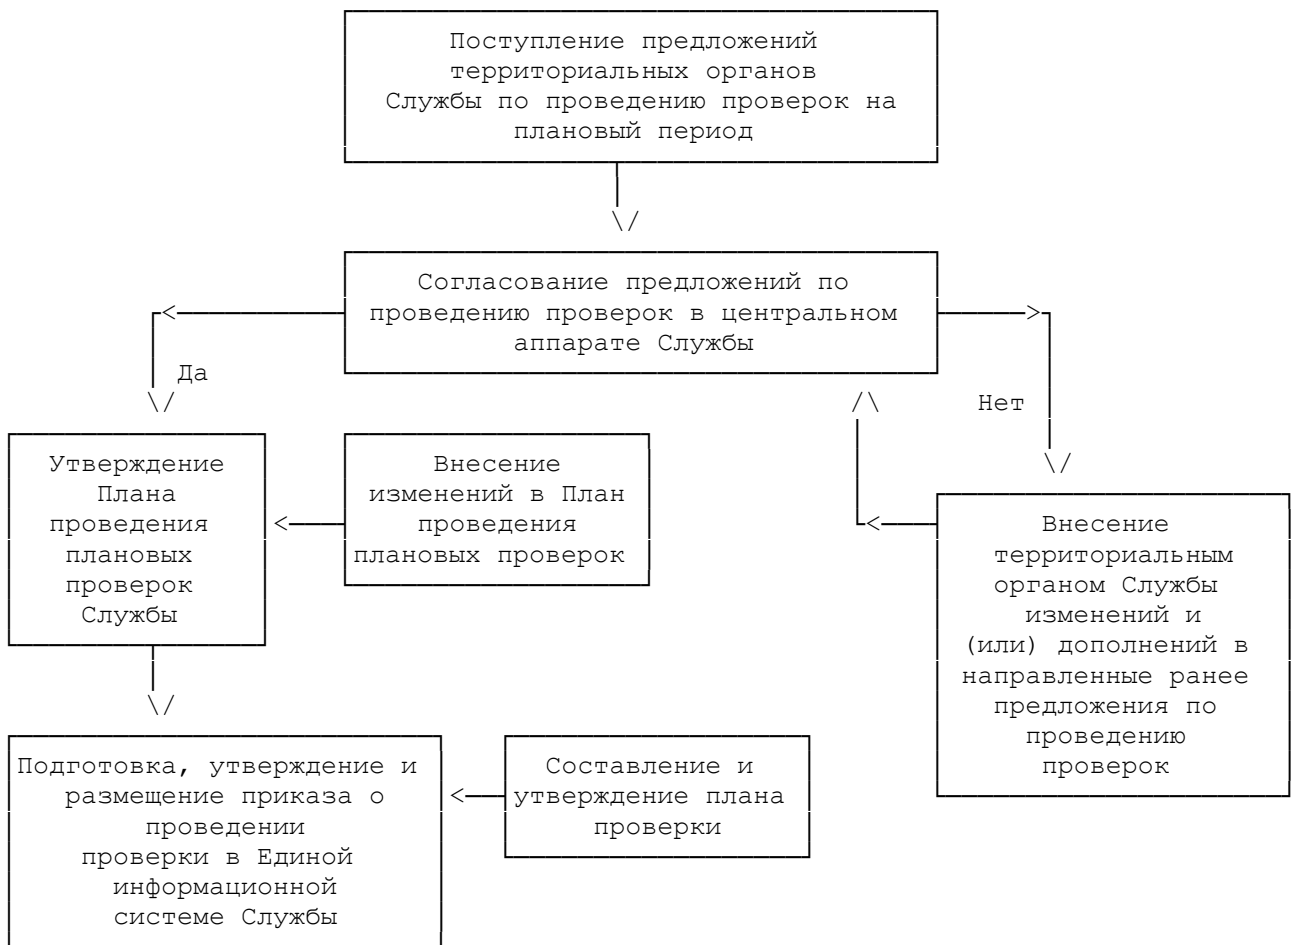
Поступление предложений территориальных органов Службы по проведению проверок на плановый период

Согласование предложений по проведению проверок в центральном аппарате Службы

Да

Нет

Утверждение Плана проведения плановых проверок Службы

Внесение изменений в План проведения плановых проверок

Внесение территориальным органом Службы изменений и (или) дополнений в направленные ранее предложения по проведению проверок

Подготовка, утверждение и размещение приказа о проведении проверки в Единой информационной системе Службы

Составление и утверждение плана проверки